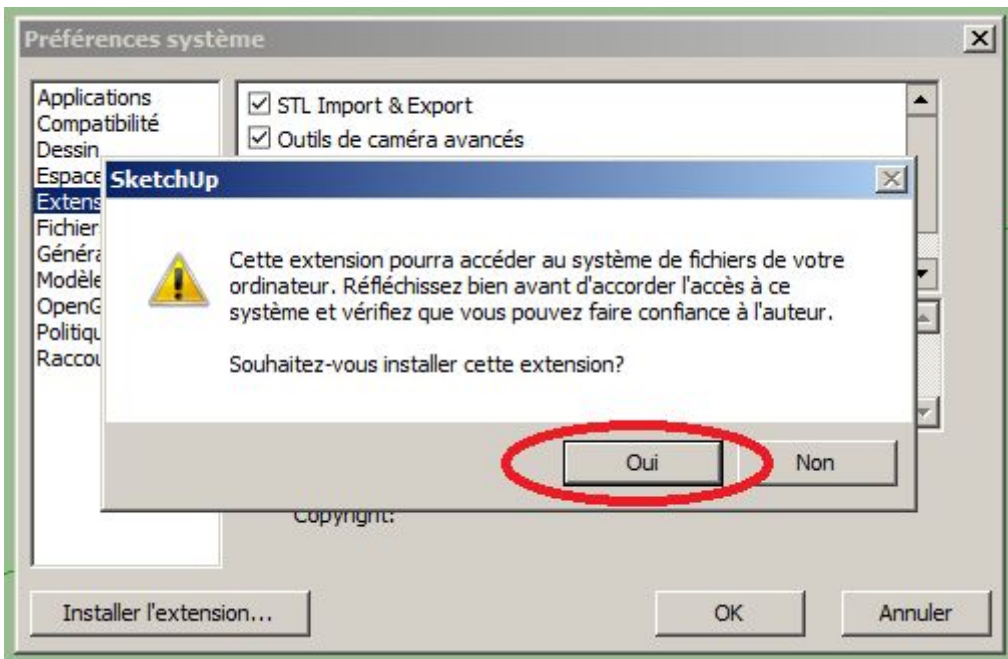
Préférences système

Applications
Compatibilité
Dessin
Espace
Extens
Fichier
Généra
Modèle
OpenG
Politiqu
Raccou

☑ STL Import & Export
☑ Outils de caméra avancés

SketchUp

Cette extension pourra accéder au système de fichiers de votre ordinateur. Réfléchissez bien avant d'accorder l'accès à ce système et vérifiez que vous pouvez faire confiance à l'auteur.

Souhaitez-vous installer cette extension?

Oui
Non

Copyright:

Installer l'extension...
OK
Annuler